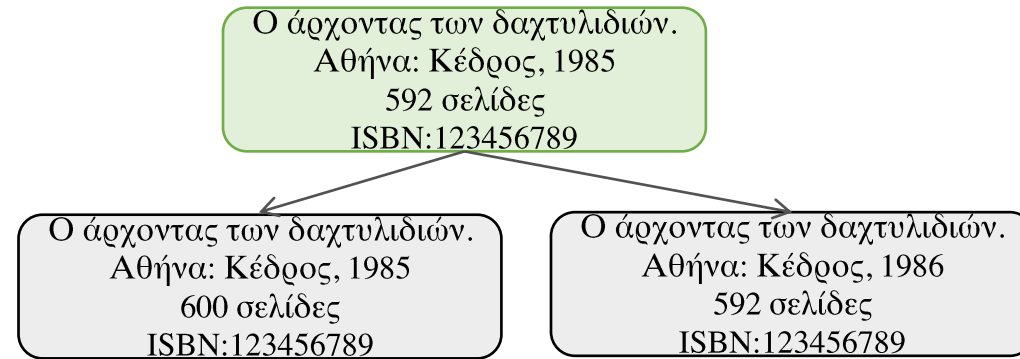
Ο άρχοντας των δαχτυλιδιών.
Αθήνα: Κέδρος, 1985
592 σελίδες
ISBN:123456789

Ο άρχοντας των δαχτυλιδιών.
Αθήνα: Κέδρος, 1985
600 σελίδες
ISBN:123456789

Ο άρχοντας των δαχτυλιδιών.
Αθήνα: Κέδρος, 1986
592 σελίδες
ISBN:123456789